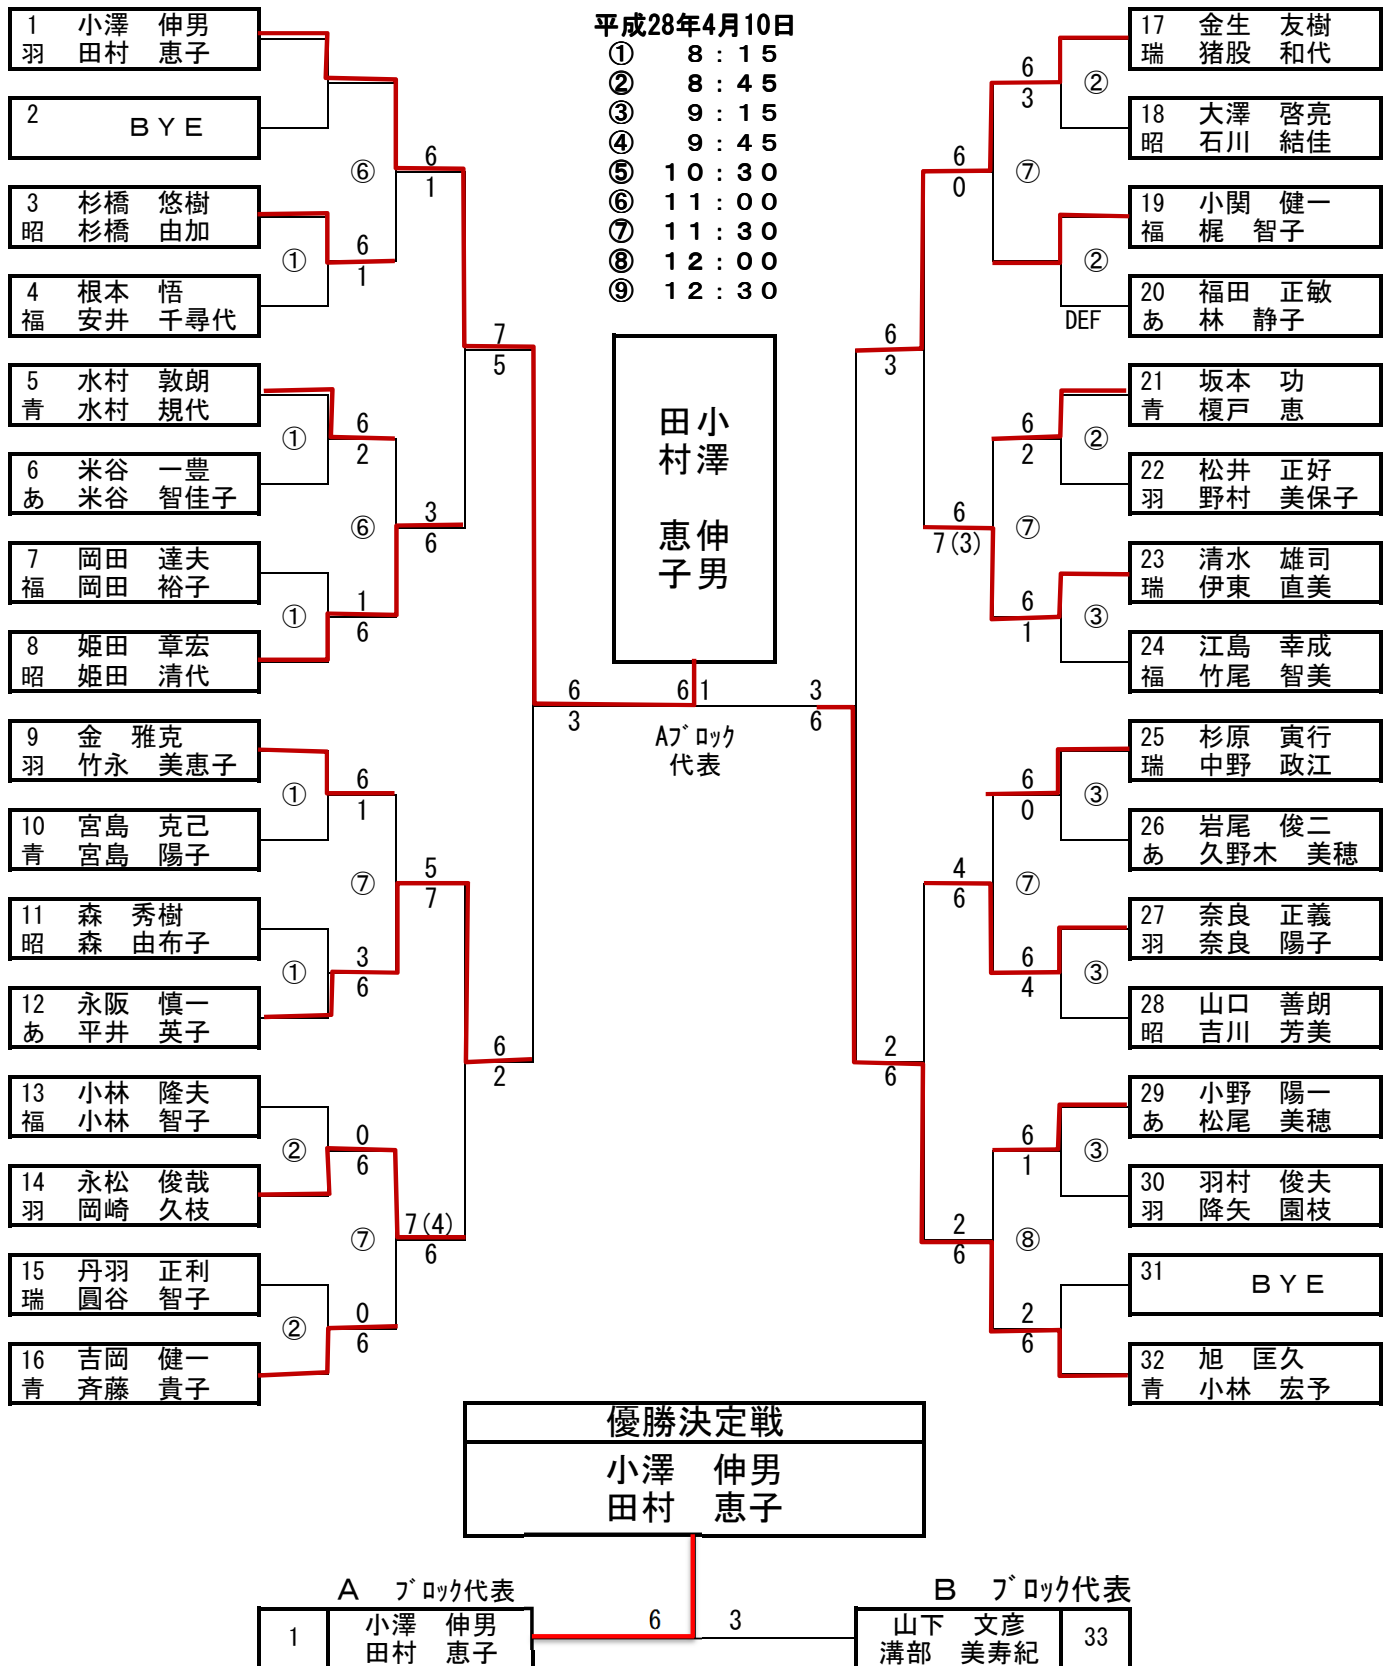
平成28年4月10日
① 8：15
② 8：45
③ 9：15
④ 9：45
⑤ 10：30
⑥ 11：00
⑦ 11：30
⑧ 12：00
⑨ 12：30

1 小澤 伸男
羽 田村 恵子

2 BYE

3 杉橋 悠樹
昭 杉橋 由加

4 根本 悟
福 安井 千尋代

5 水村 敦朗
青 水村 規代

6 米谷 一豊
あ 米谷 智佳子

7 岡田 達夫
福 岡田 裕子

8 姫田 章宏
昭 姫田 清代

9 金 雅克
羽 竹永 美恵子

10 宮島 克己
青 宮島 陽子

11 森 秀樹
昭 森 由布子

12 永阪 慎一
あ 平井 英子

13 小林 隆夫
福 小林 智子

14 永松 俊哉
羽 岡崎 久枝

15 丹羽 正利
瑞 圓谷 智子

16 吉岡 健一
青 斉藤 貴子

⑥ 6 1
① 6 1
① 6 2
⑥ 3 6
① 1 6
7 5
① 6 1
⑦ 5 7
① 3 6
6 2
② 0 6
⑦ 7(4) 6
② 0 6
6 3

小澤 伸男
田村 恵子

6 1
Aブロック
代表

3 6

17 金生 友樹
瑞 猪股 和代

18 大澤 啓亮
昭 石川 結佳

19 小関 健一
福 梶 智子

20 福田 正敏
あ 林 静子

21 坂本 功
青 榎戸 恵

22 松井 正好
羽 野村 美保子

23 清水 雄司
瑞 伊東 直美

24 江島 幸成
福 竹尾 智美

25 杉原 寅行
瑞 中野 政江

26 岩尾 俊二
あ 久野木 美穂

27 奈良 正義
羽 奈良 陽子

28 山口 善朗
昭 吉川 芳美

29 小野 陽一
あ 松尾 美穂

30 羽村 俊夫
羽 降矢 園枝

31 BYE

32 旭 匡久
青 小林 宏予

② 6 3
⑦ 6 0
② DEF
6 3
② 6 2
⑦ 6 7(3)
③ 6 1
③ 6 0
⑦ 4 6
③ 6 4
2 6
③ 6 1
⑧ 2 6
2 6

優勝決定戦
小澤 伸男
田村 恵子

A ブロック代表
1 小澤 伸男
田村 恵子
6 3
B ブロック代表
山下 文彦
溝部 美寿紀 33